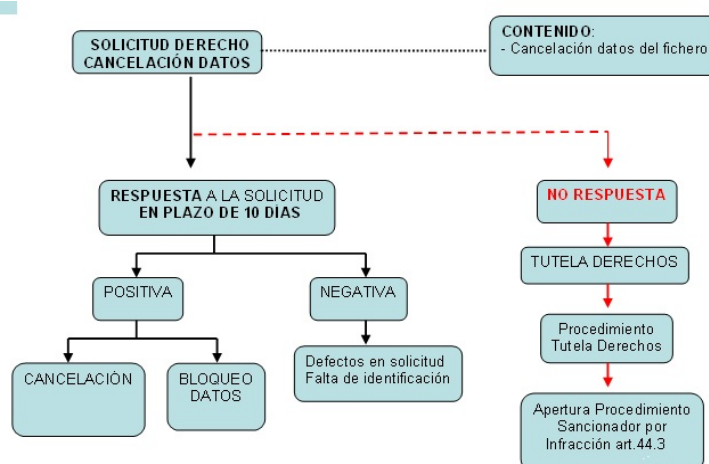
SOLICITUD DERECHO CANCELACIÓN DATOS

CONTENIDO:
- Cancelación datos del fichero

RESPUESTA A LA SOLICITUD EN PLAZO DE 10 DIAS

NO RESPUESTA

POSITIVA

NEGATIVA

TUTELA DERECHOS

Procedimiento Tutela Derechos

Defectos en solicitud
Falta de identificación

CANCELACIÓN

BLOQUEO DATOS

Apertura Procedimiento Sancionador por Infracción art.44.3